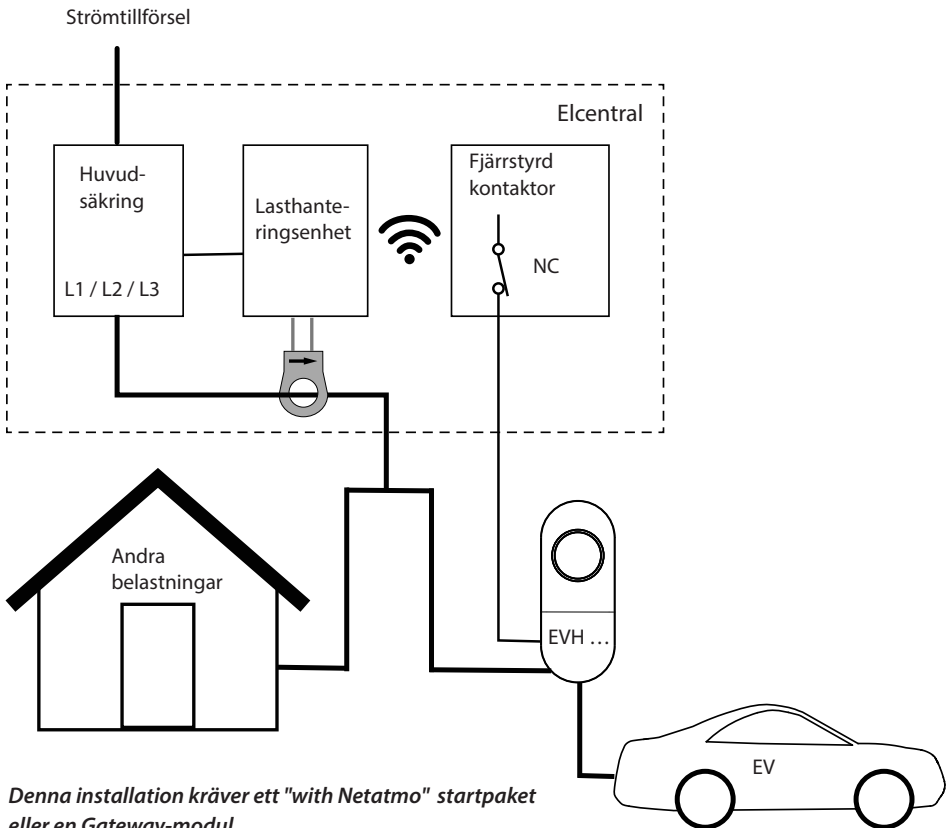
Strömtillförsel

Elcentral

Huvudsäkring

L1 / L2 / L3

Lasthanteringsenhet

Fjärrstyrd kontaktor

NC

Andra belastningar

EVH ...

EV

Denna installation kräver ett "with Netatmo" startpaket eller en Gateway-modul